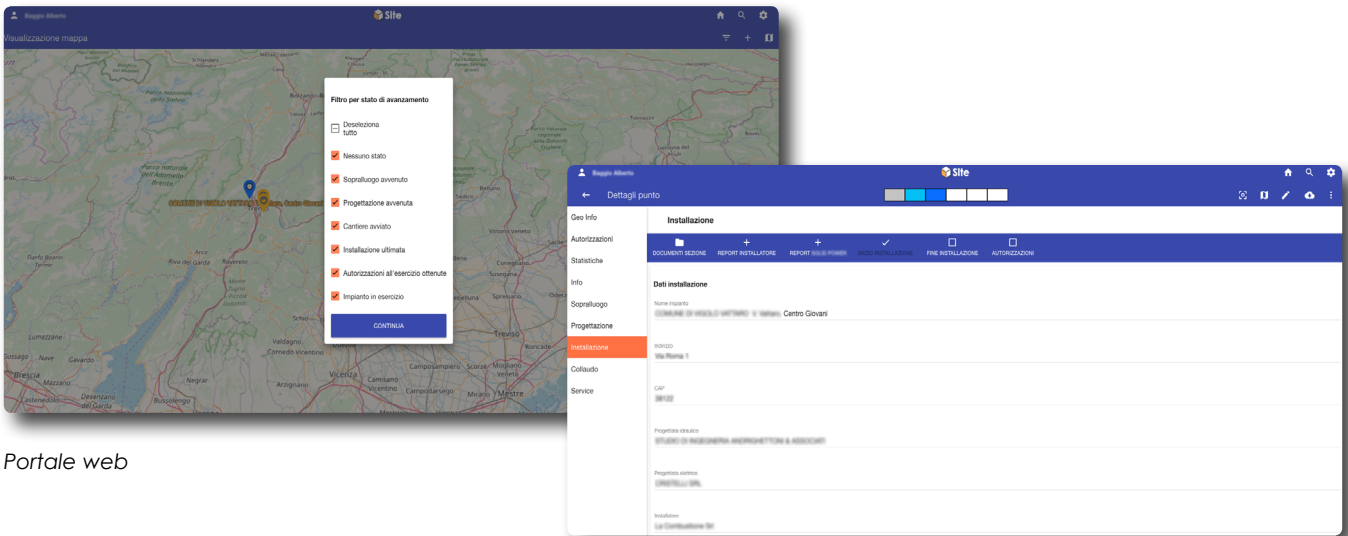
Baggio Alberto
Site
Visualizzazione mappa

Filtro per stato di avanzamento
Deseleziona tutto
Nessuno stato
Sopralluogo avvenuto
Progettazione avvenuta
Cantiere avviato
Installazione ultimata
Autorizzazioni all'esercizio ottenute
Impianto in esercizio
CONTINUA

Parco Naturale Adamello Brenta
Riva del Garda
Lumezzane
Sassago
Nave
Gavardo
Brescia
Mazzano
Desenzano del Garda
Bussolengo
Valdagno
Cornedo Vicentino
Negrar
Vicenza
Camisano Vicentino
Campodarsego
Scorzè
Mirano
Mestre
Treviso
Spresiano
Conegliano
Roncade

Portale web

Baggio Alberto
Site
Dettagli punto

Geo Info
Autorizzazioni
Statistiche
Info
Sopralluogo
Progettazione
Installazione
Collaudo
Service

Installazione
DOCUMENTI SEZIONE
REPORT INSTALLATORE
REPORT SOLID POWER
INIZIO INSTALLAZIONE
FINE INSTALLAZIONE
AUTORIZZAZIONI

Dati installazione
Nome impianto
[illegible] Centro Giovani
Indirizzo
Via Roma 1
CAP
38122
Progettista idraulico
STUDIO DI INGEGNERIA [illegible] & ASSOCIATI
Progettista elettrico
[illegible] SRL
Installatore
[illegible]